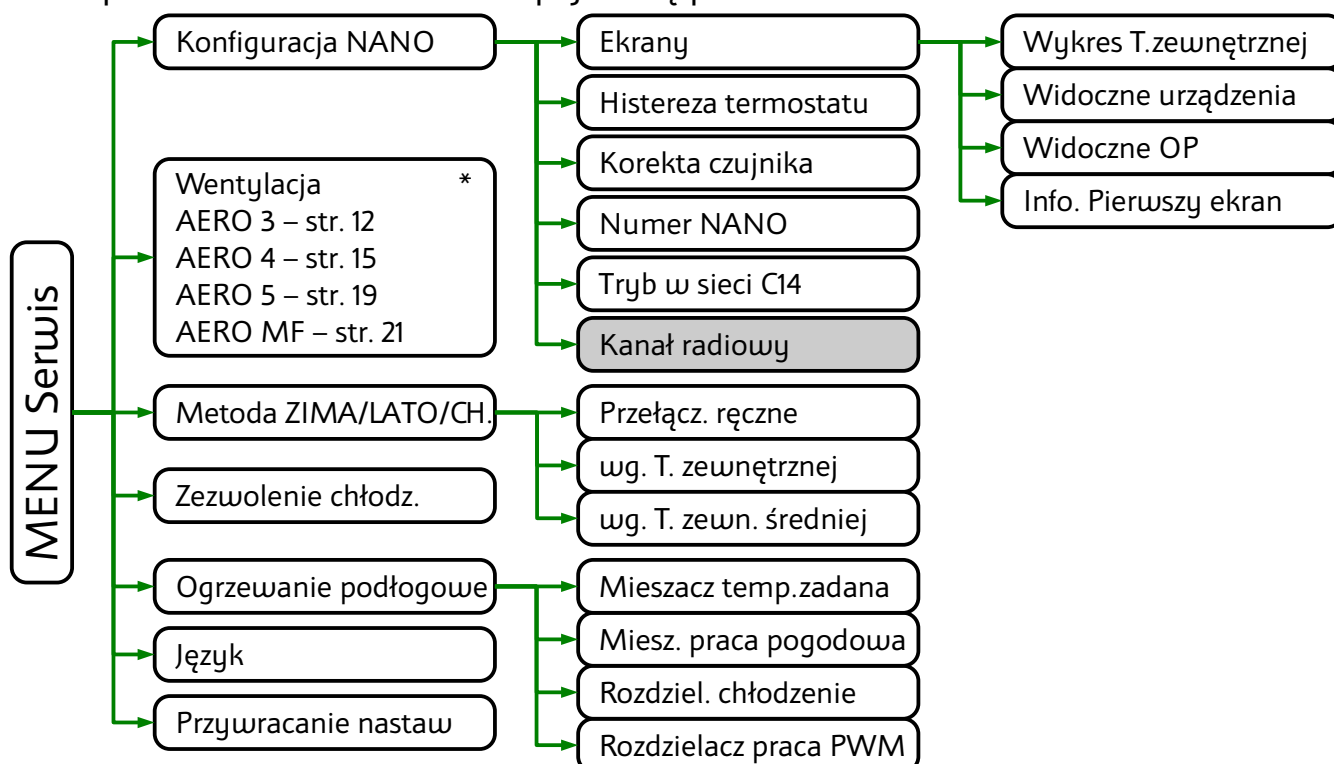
MENU Serwis

Konfiguracja NANO

Ekrany

Wykres T.zewnętrznej

Widoczne urządzenia

Widoczne OP

Info. Pierwszy ekran

Histereza termostatu

Korekta czujnika

Numer NANO

Tryb w sieci C14

Kanał radiowy

Wentylacja *
AERO 3 – str. 12
AERO 4 – str. 15
AERO 5 – str. 19
AERO MF – str. 21

Metoda ZIMA/LATO/CH.

Przełącz. ręczne

wg. T. zewnętrznej

wg. T. zewn. średniej

Zezwolenie chłodz.

Ogrzewanie podłogowe

Mieszacz temp.zadana

Miesz. praca pogodowa

Rozdziel. chłodzenie

Rozdzielacz praca PWM

Język

Przywracanie nastaw